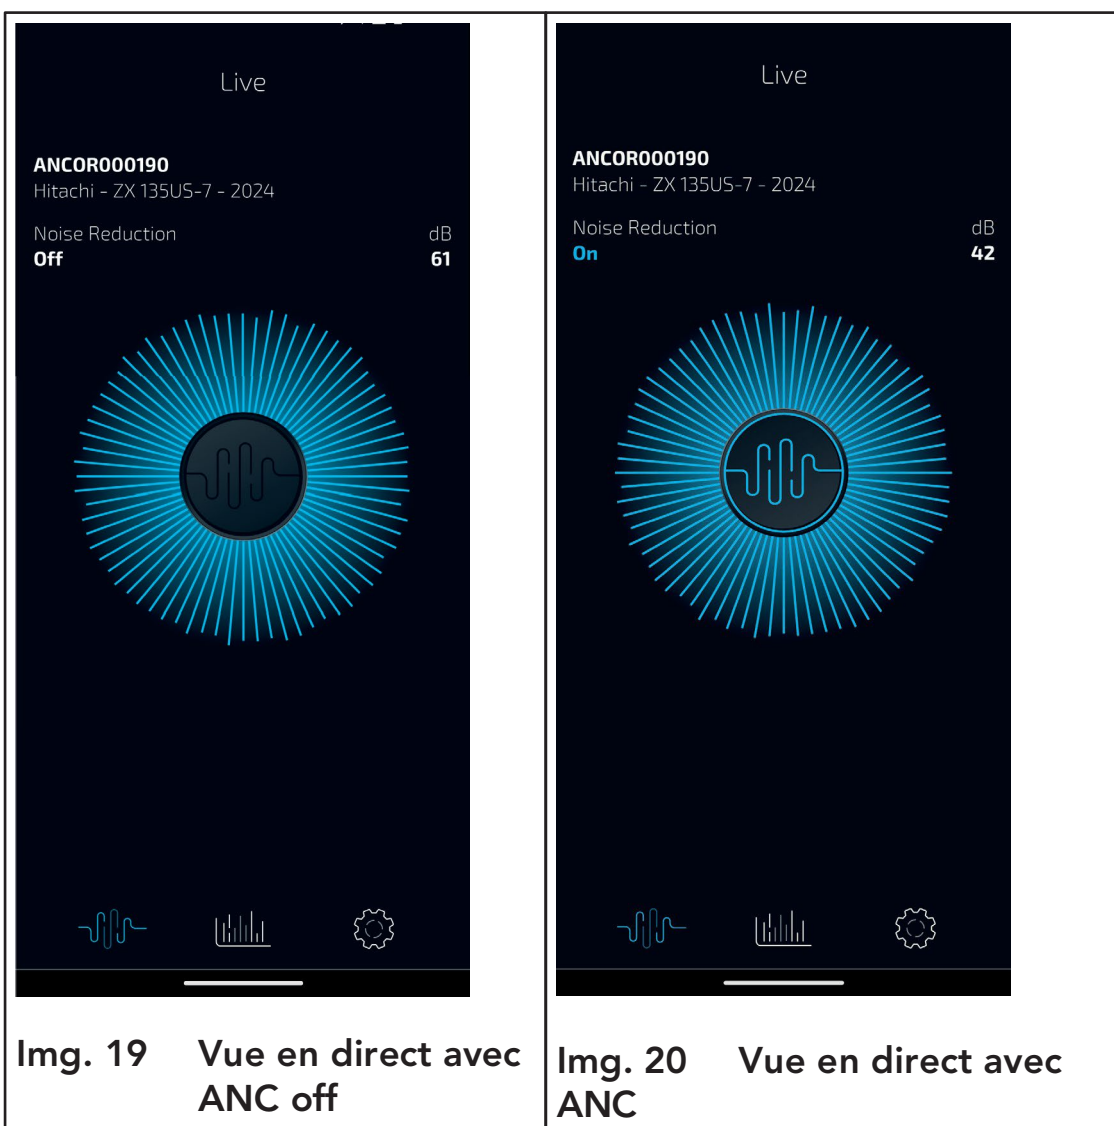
Live

ANCOR000190
Hitachi - ZX 135US-7 - 2024

Noise Reduction
Off

dB
61

Img. 19 Vue en direct avec ANC off

Live

ANCOR000190
Hitachi - ZX 135US-7 - 2024

Noise Reduction
On

dB
42

Img. 20 Vue en direct avec ANC